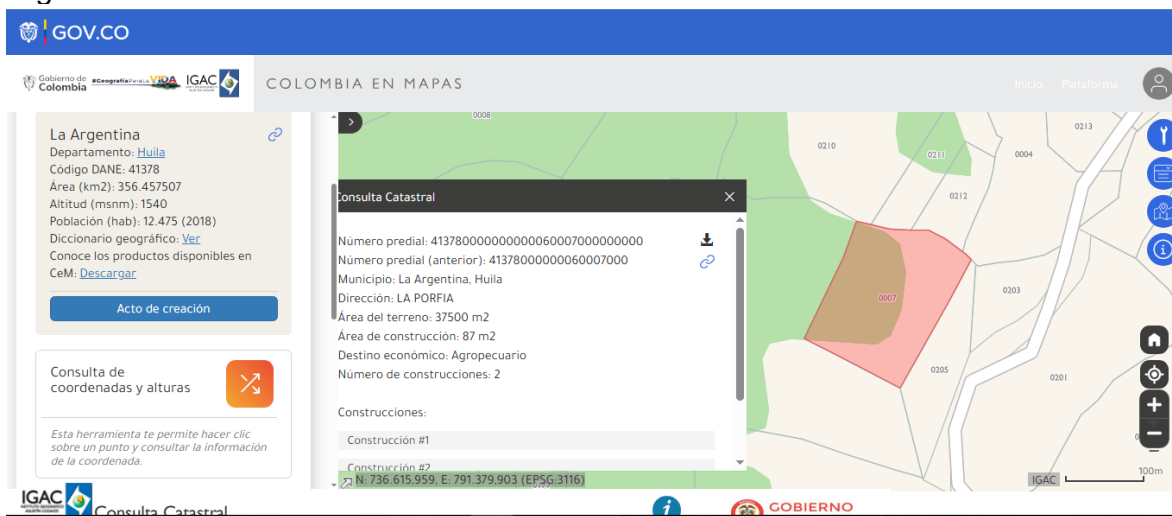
GOV.CO

Gobierno de Colombia #GeografíaParaLaVIDA IGAC

COLOMBIA EN MAPAS

Inicio Plataforma

La Argentina
Departamento: Huila
Código DANE: 41378
Área (km2): 356.457507
Altitud (msnm): 1540
Población (hab): 12.475 (2018)
Diccionario geográfico: Ver
Conoce los productos disponibles en CeM: Descargar

Acto de creación

Consulta de coordenadas y alturas

Esta herramienta te permite hacer clic sobre un punto y consultar la información de la coordenada.

0008
0210
0211
0004
0213
0212
0007
0203
0205
0201

Consulta Catastral

Número predial: 413780000000000060007000000000
Número predial (anterior): 41378000000060007000
Municipio: La Argentina, Huila
Dirección: LA PORFIA
Área del terreno: 37500 m2
Área de construcción: 87 m2
Destino económico: Agropecuario
Número de construcciones: 2

Construcciones:

Construcción #1

Construcción #2

N: 736.615,959, E: 791.379,903 (EPSG:3116)

IGAC
100m

IGAC Consulta Catastral

GOBIERNO